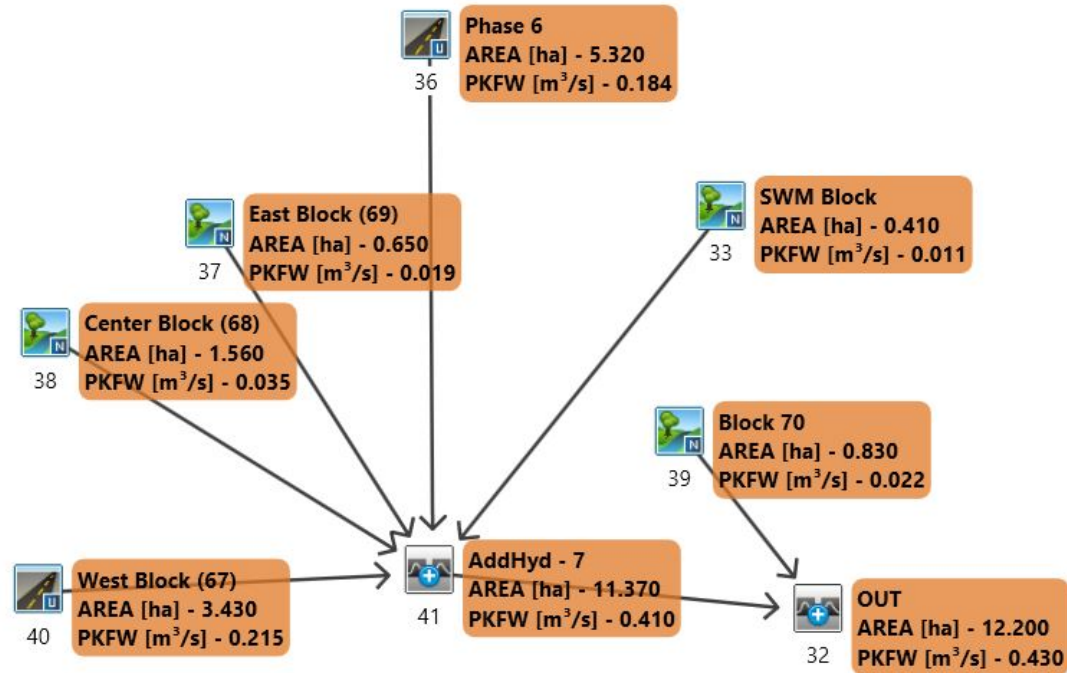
U
36
Phase 6
AREA [ha] - 5.320
PKFW [$m^3$/s] - 0.184

N
37
East Block (69)
AREA [ha] - 0.650
PKFW [$m^3$/s] - 0.019

N
33
SWM Block
AREA [ha] - 0.410
PKFW [$m^3$/s] - 0.011

N
38
Center Block (68)
AREA [ha] - 1.560
PKFW [$m^3$/s] - 0.035

N
39
Block 70
AREA [ha] - 0.830
PKFW [$m^3$/s] - 0.022

U
40
West Block (67)
AREA [ha] - 3.430
PKFW [$m^3$/s] - 0.215

41
AddHyd - 7
AREA [ha] - 11.370
PKFW [$m^3$/s] - 0.410

32
OUT
AREA [ha] - 12.200
PKFW [$m^3$/s] - 0.430